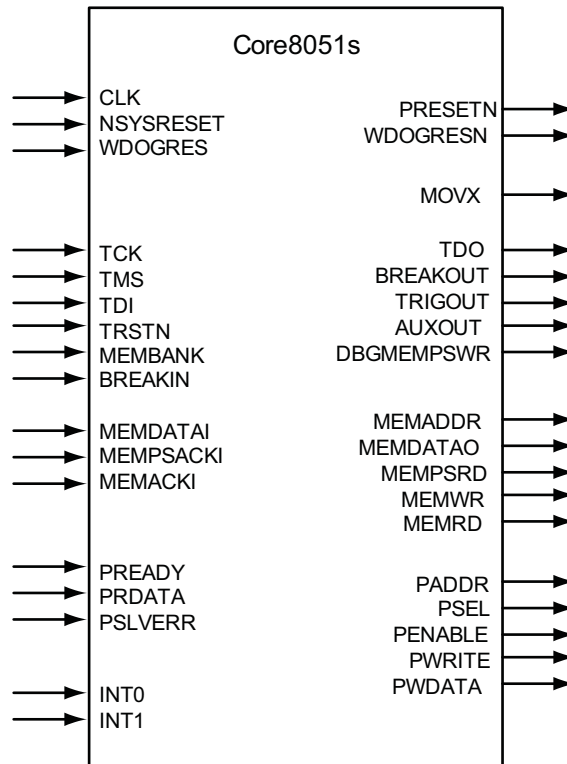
Core8051s

CLK
NSYSRESET
WDOGRES

TCK
TMS
TDI
TRSTN
MEMBANK
BREAKIN

MEMDATAI
MEMPSACKI
MEMACKI

PREADY
PRDATA
PSLVERR

INT0
INT1

PRESETN
WDOGRESN

MOVX

TDO
BREAKOUT
TRIGOUT
AUXOUT
DBGMEMPSWR

MEMADDR
MEMDATAO
MEMPSRD
MEMWR
MEMRD

PADDR
PSEL
PENABLE
PWRITE
PWDATA